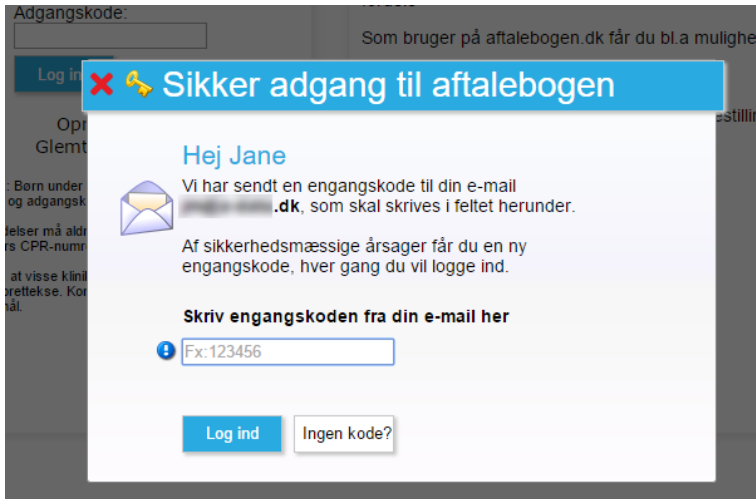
Adgangskode:

Log ind

Opr
Glemt

: Børn under
og adgangsk

delser må aldr
rs CPR-numr

at visse klinik
orettekse. Kor
nål.

Som bruger på aftalebogen.dk får du bl.a mulighe

estillin

Sikker adgang til aftalebogen

Hej Jane

Vi har sendt en engangskode til din e-mail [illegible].dk, som skal skrives i feltet herunder.

Af sikkerhedsmæssige årsager får du en ny engangskode, hver gang du vil logge ind.

Skriv engangskoden fra din e-mail her

Fx:123456

Log ind

Ingen kode?